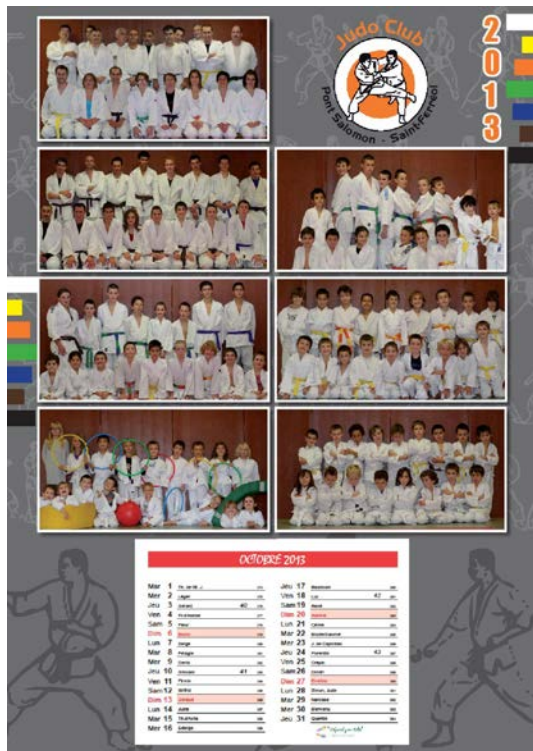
Judo Club
Pont Salomon - Saint Ferréol
2
0
1
3

OCTOBRE 2013

| | | | |
|---|---|---|---|
| Mar | 1 | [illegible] | |
| Mer | 2 | Léger | |
| Jeu | 3 | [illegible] | 40 |
| Ven | 4 | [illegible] | |
| Sam | 5 | Fleur | |
| Dim | 6 | Bruno | |
| Lun | 7 | Serge | |
| Mar | 8 | Pélagie | |
| Mer | 9 | Denis | |
| Jeu | 10 | Ghislain | 41 |
| Ven | 11 | Firmin | |
| Sam | 12 | Wilfrid | |
| Dim | 13 | Géraud | |
| Lun | 14 | Juste | |
| Mar | 15 | Thérèse | |
| Mer | 16 | Edwige | |

| | | | |
|---|---|---|---|
| Jeu | 17 | Baudouin | |
| Ven | 18 | Luc | 42 |
| Sam | 19 | René | |
| Dim | 20 | Adeline | |
| Lun | 21 | Céline | |
| Mar | 22 | Elodie | |
| Mer | 23 | Jean de Capistran | |
| Jeu | 24 | Florentin | 43 |
| Ven | 25 | Crépin | |
| Sam | 26 | Dimitri | |
| Dim | 27 | Emeline | |
| Lun | 28 | Simon, Jude | |
| Mar | 29 | Narcisse | |
| Mer | 30 | Bienvenu | |
| Jeu | 31 | Quentin | |

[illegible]